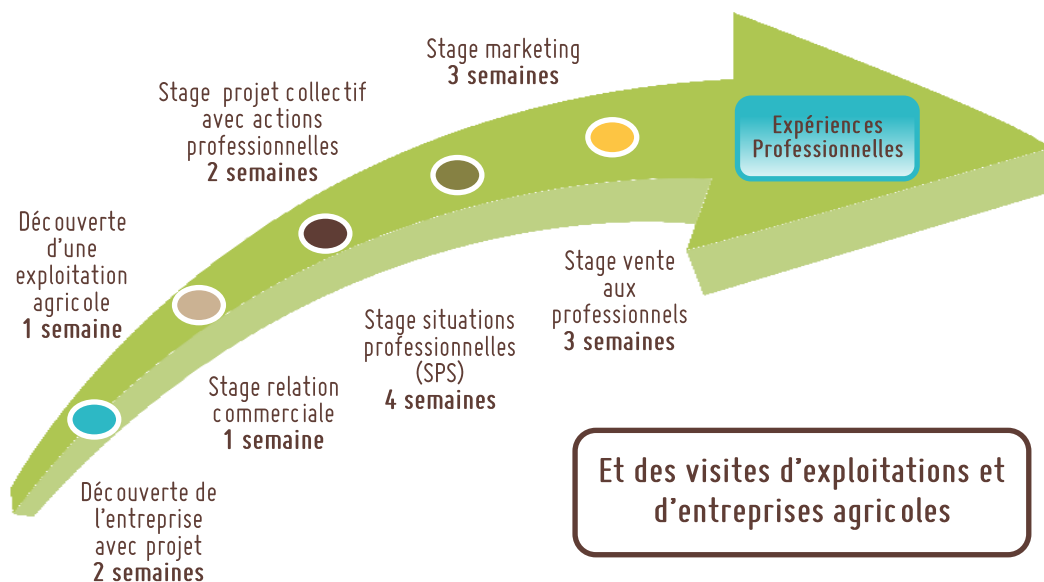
Stage marketing
3 semaines

Stage projet collectif avec actions professionnelles
2 semaines

Expériences Professionnelles

Découverte d'une exploitation agricole
1 semaine

Stage vente aux professionnels
3 semaines

Stage situations professionnelles (SPS)
4 semaines

Stage relation commerciale
1 semaine

Et des visites d'exploitations et d'entreprises agricoles

Découverte de l'entreprise avec projet
2 semaines